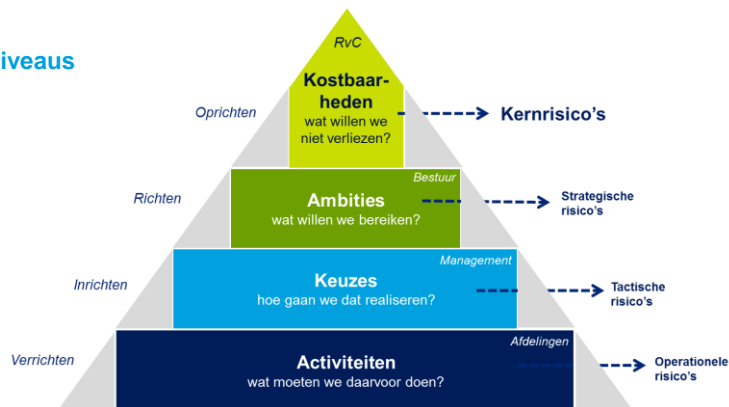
iveaus

RvC

Kostbaarheden
wat willen we niet verliezen?

Oprichten

Kernrisico's

Bestuur

Richten

Ambities
wat willen we bereiken?

Strategische risico's

Management

Inrichten

Keuzes
hoe gaan we dat realiseren?

Tactische risico's

Afdelingen

Verrichten

Activiteiten
wat moeten we daarvoor doen?

Operationele risico's